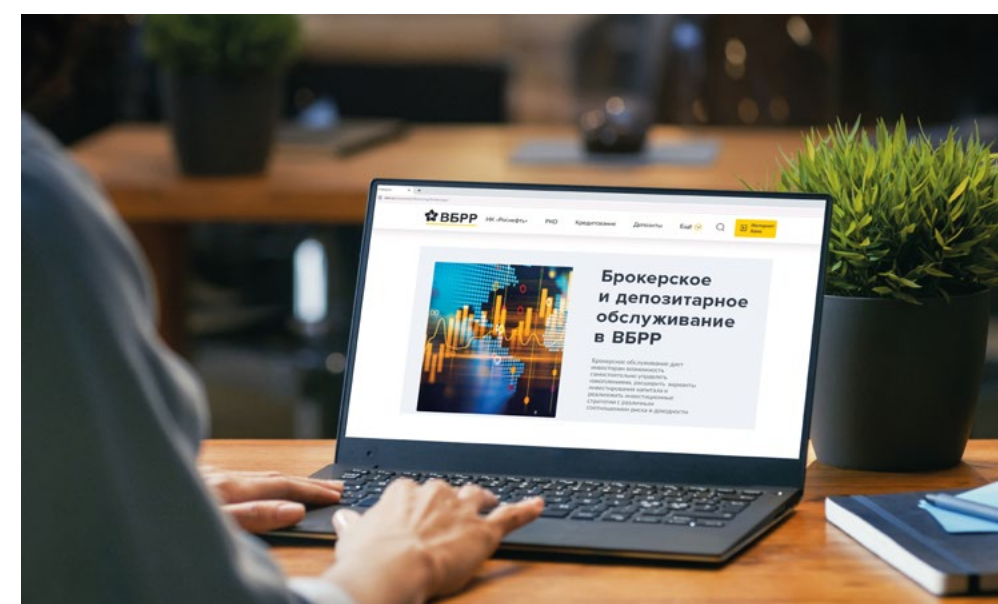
ВБРР НК «Роснефть» РКО Кредитование Депозиты Ещё Интернет-банк

Брокерское и депозитарное обслуживание в ВБРР

Брокерское обслуживание дает инвесторам возможность самостоятельно управлять накоплениями, расширить варианты инвестирования капитала и реализовать инвестиционные стратегии с различным соотношением риска и доходности